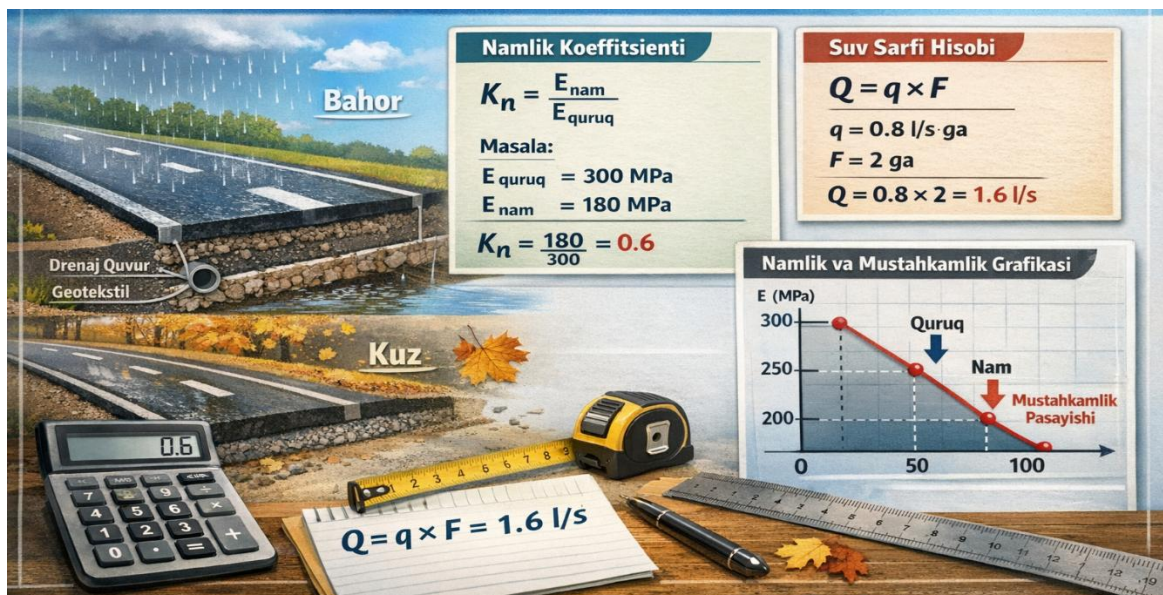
Bahor

Drenaj Quvur

Geotekstil

Kuz

Namlik Koeffitsienti

$K_n = \frac{E_{nam}}{E_{quruq}}$

Masala:

$E_{quruq}$ = 300 MPa

$E_{nam}$ = 180 MPa

$K_n = \frac{180}{300} = 0.6$

Suv Sarfi Hisobi

$Q = q \times F$

q = 0.8 l/s·ga

F = 2 ga

$Q = 0.8 \times 2 = 1.6$ l/s

Namlik va Mustahkamlik Grafikasi

E (MPa)

300

250

200

0

50

100

Quruq

Nam

Mustahkamlik Pasayishi

0.6

$Q = q \times F = 1.6$ l/s